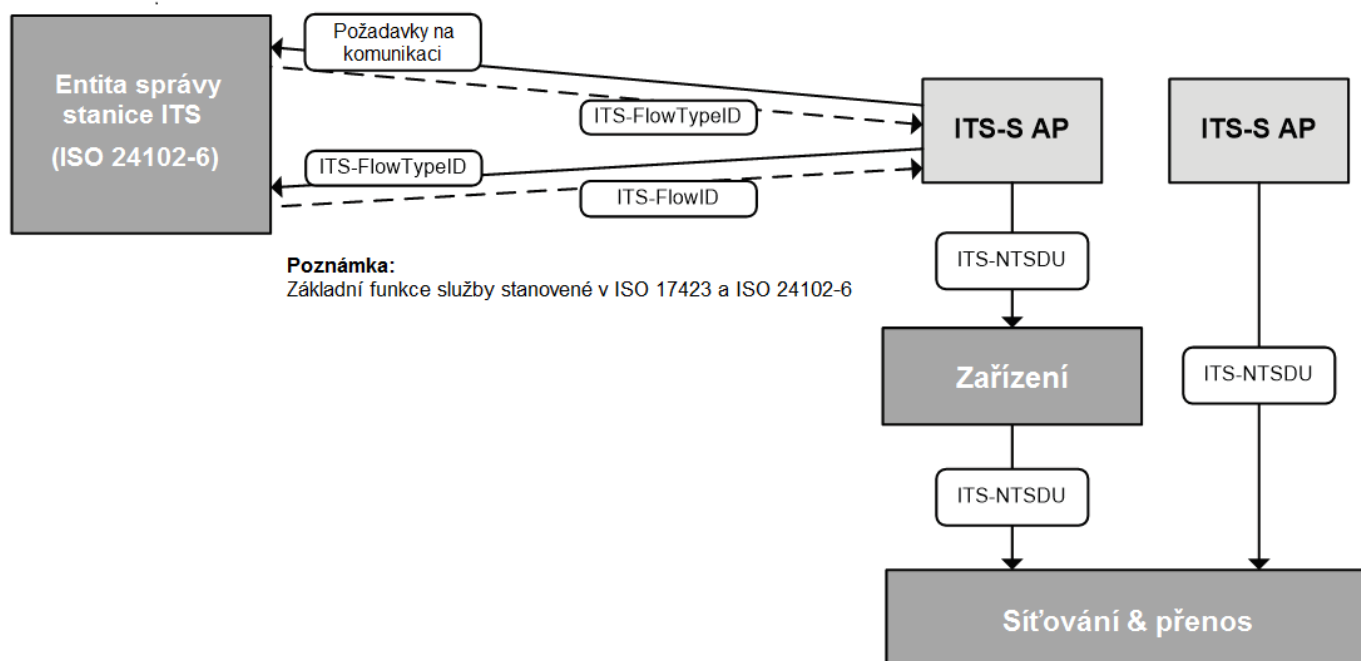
Entita správy stanice ITS
(ISO 24102-6)

Požadavky na komunikaci

ITS-FlowTypeID

ITS-FlowTypeID

ITS-FlowID

ITS-S AP

ITS-S AP

ITS-NTSDU

Poznámka:
Základní funkce služby stanovené v ISO 17423 a ISO 24102-6

Zařízení

ITS-NTSDU

ITS-NTSDU

Síťování & přenos